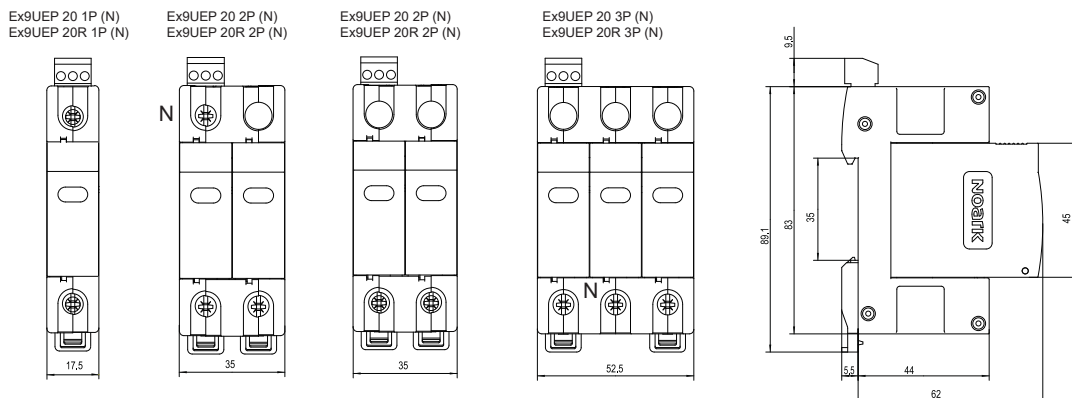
Ex9UEP 20 1P (N)
Ex9UEP 20R 1P (N)

Ex9UEP 20 2P (N)
Ex9UEP 20R 2P (N)

Ex9UEP 20 2P (N)
Ex9UEP 20R 2P (N)

Ex9UEP 20 3P (N)
Ex9UEP 20R 3P (N)

N

N

17,5

35

35

52,5

9,5

89,1

83

35

45

NOARK

5,5

44

62